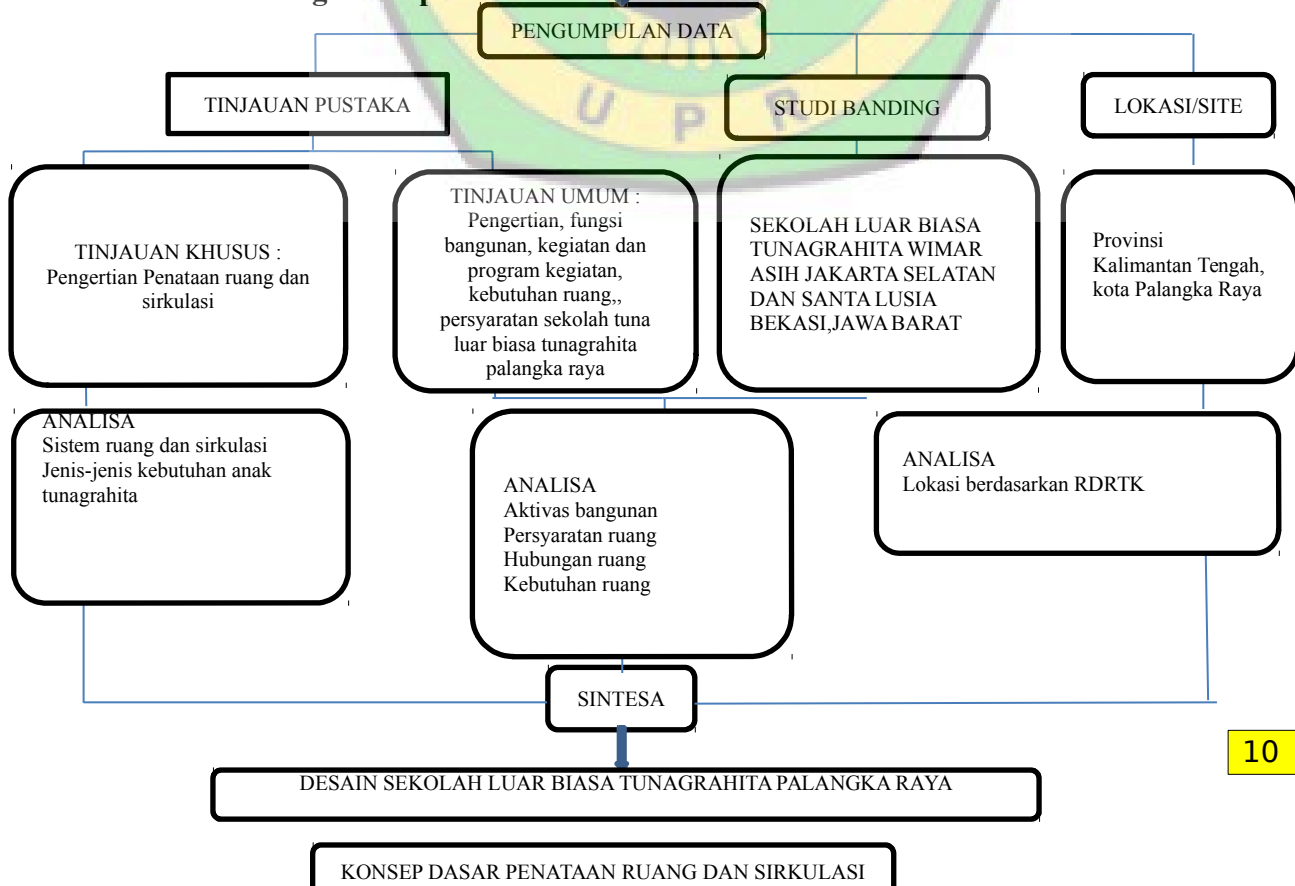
PENGUMPULAN DATA

TINJAUAN PUSTAKA

STUDI BANDING

LOKASI/SITE

TINJAUAN KHUSUS :
Pengertian Penataan ruang dan sirkulasi

TINJAUAN UMUM :
Pengertian, fungsi bangunan, kegiatan dan program kegiatan, kebutuhan ruang,, persyaratan sekolah tuna luar biasa tunagrahita palangka raya

SEKOLAH LUAR BIASA TUNAGRAHITA WIMAR ASIH JAKARTA SELATAN DAN SANTA LUSIA BEKASI,JAWA BARAT

Provinsi Kalimantan Tengah, kota Palangka Raya

ANALISA
Sistem ruang dan sirkulasi
Jenis-jenis kebutuhan anak tunagrahita

ANALISA
Aktivas bangunan
Persyaratan ruang
Hubungan ruang
Kebutuhan ruang

ANALISA
Lokasi berdasarkan RDRTK

SINTESA

10

DESAIN SEKOLAH LUAR BIASA TUNAGRAHITA PALANGKA RAYA

KONSEP DASAR PENATAAN RUANG DAN SIRKULASI